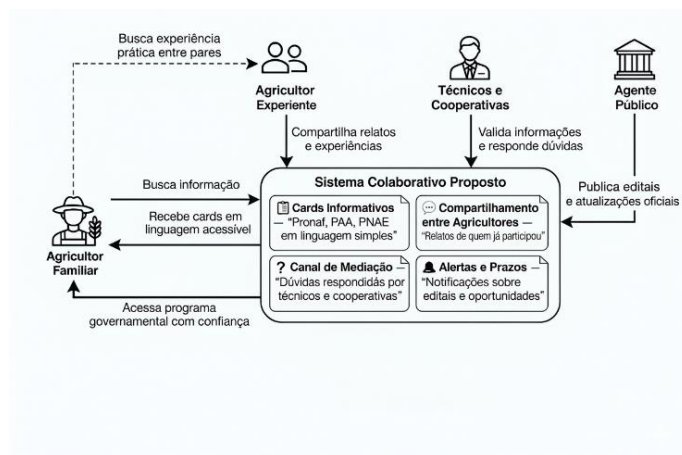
Busca experiência prática entre pares

Agricultor Experiente

Técnicos e Cooperativas

Agente Público

Compartilha relatos e experiências

Valida informações e responde dúvidas

Busca informação

Sistema Colaborativo Proposto

Publica editais e atualizações oficiais

Recebe cards em linguagem acessível

Cards Informativos — "Pronaf, PAA, PNAE em linguagem simples"

Compartilhamento entre Agricultores — "Relatos de quem já participou"

Agricultor Familiar

? Canal de Mediação — "Dúvidas respondidas por técnicos e cooperativas"

Alertas e Prazos — "Notificações sobre editais e oportunidades"

Acessa programa governamental com confiança